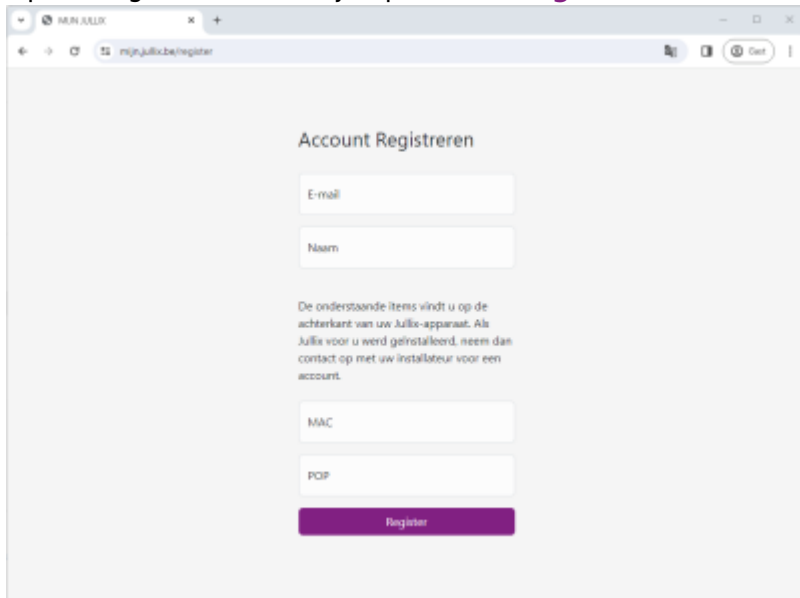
MIJN JULLIX

mijn.jullix.be/register

Gast

Account Registreren

E-mail

Naam

De onderstaande items vindt u op de achterkant van uw Jullix-apparaat. Als Jullix voor u werd geïnstalleerd, neem dan contact op met uw installateur voor een account.

MAC

POP

Register